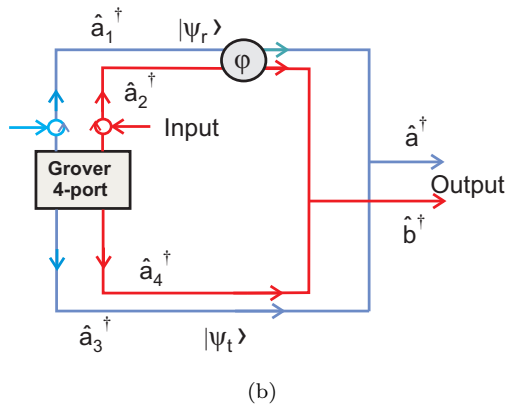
$\hat{a}_1^\dagger$

$|\psi_r\rangle$

$\varphi$

$\hat{a}_2^\dagger$

Input

Grover 4-port

$\hat{a}^\dagger$

Output

$\hat{b}^\dagger$

$\hat{a}_4^\dagger$

$\hat{a}_3^\dagger$

$|\psi_t\rangle$

(b)